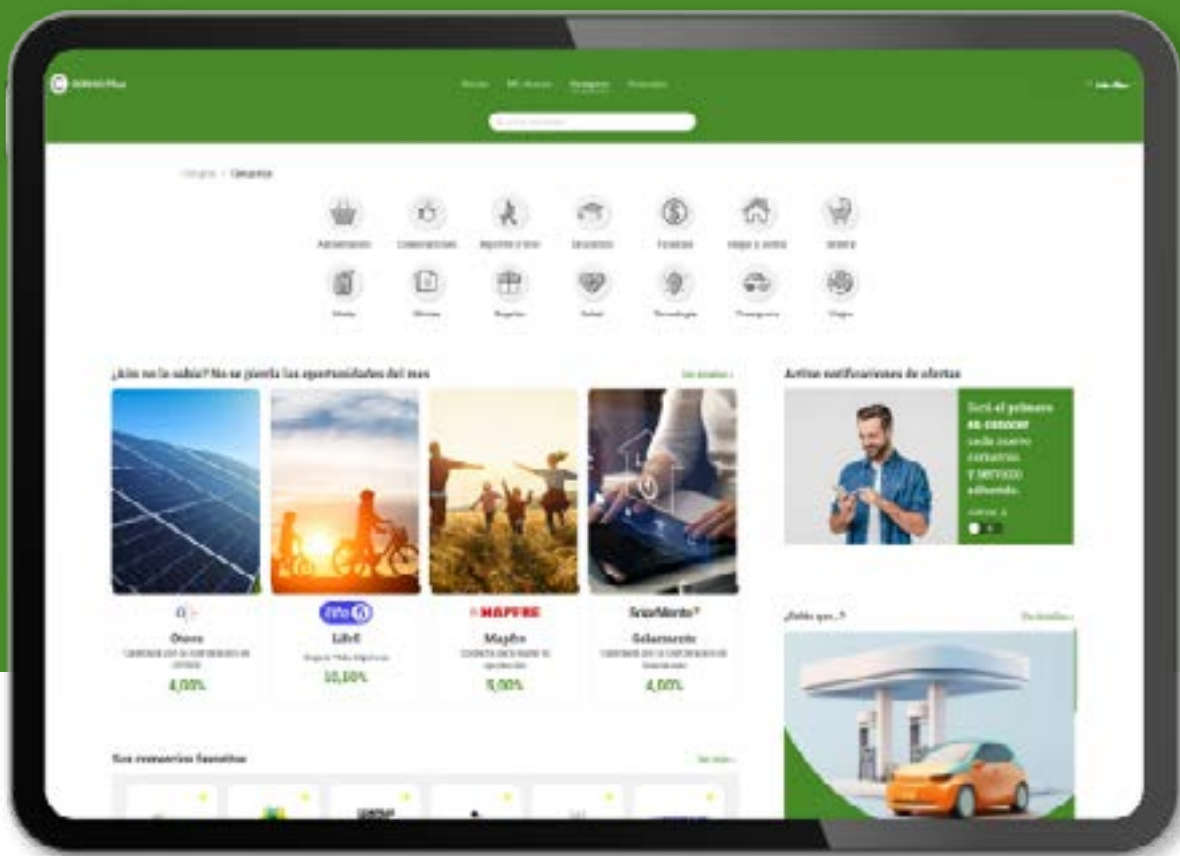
Categorías

¿Aún no lo sabía? No se pierda las oportunidades del mes

Activa notificaciones de ofertas

Será el primero en conocer cada nuevo comercio y servicio adherido.

Otovo

4,00%

Life5

10,50%

MAPFRE

Mapfre

5,00%

SolarMente

Solarmente

4,00%

¿Sabía que...?

Sus comercios favoritos